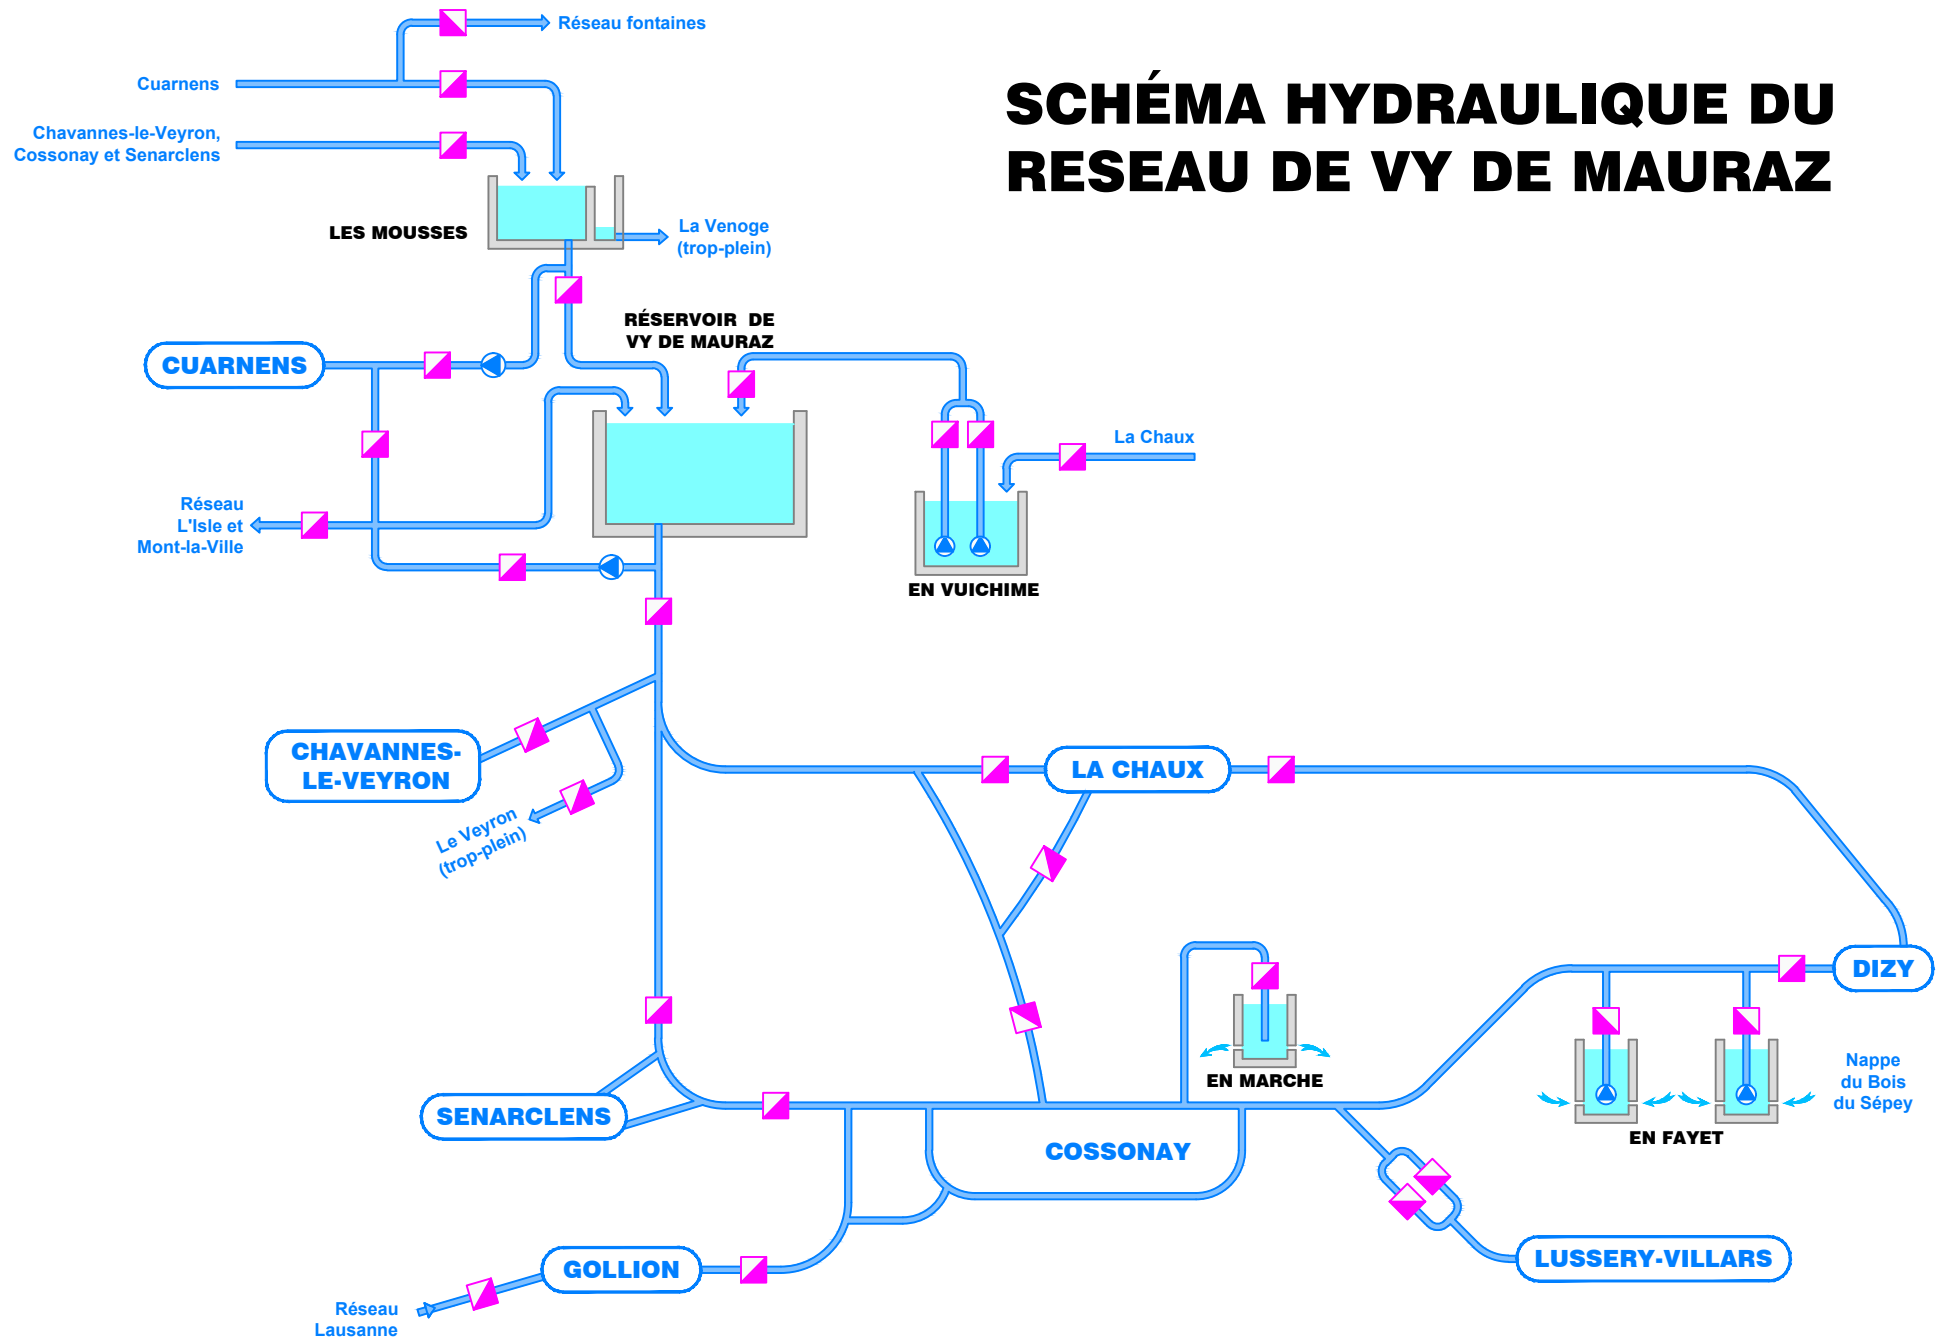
SCHÉMA HYDRAULIQUE DU RESEAU DE VY DE MAURAZ

Réseau fontaines

Cuarnens

Chavannes-le-Veyron, Cossonay et Senarclens

LES MOUSSES

La Venoge (trop-plein)

RÉSERVOIR DE VY DE MAURAZ

CUARNENS

La Chaux

Réseau L'Isle et Mont-la-Ville

EN VUICHIME

CHAVANNES-LE-VEYRON

LA CHAUX

Le Veyron (trop-plein)

DIZY

EN MARCHE

Nappe du Bois du Sépey

SENARCLENS

EN FAYET

COSSONAY

GOLLION

LUSSERY-VILLARS

Réseau Lausanne